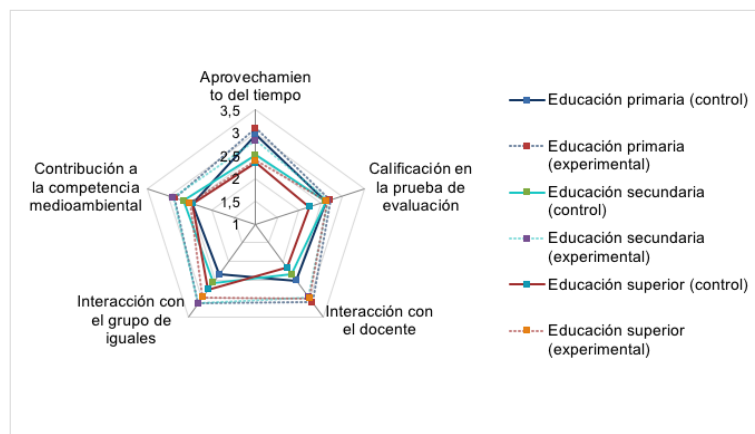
Aprovechamiento del tiempo

3,5
3
2,5
2
1,5
1

Calificación en la prueba de evaluación

Interacción con el docente

Interacción con el grupo de iguales

Contribución a la competencia medioambiental

Educación primaria (control)
Educación primaria (experimental)
Educación secundaria (control)
Educación secundaria (experimental)
Educación superior (control)
Educación superior (experimental)